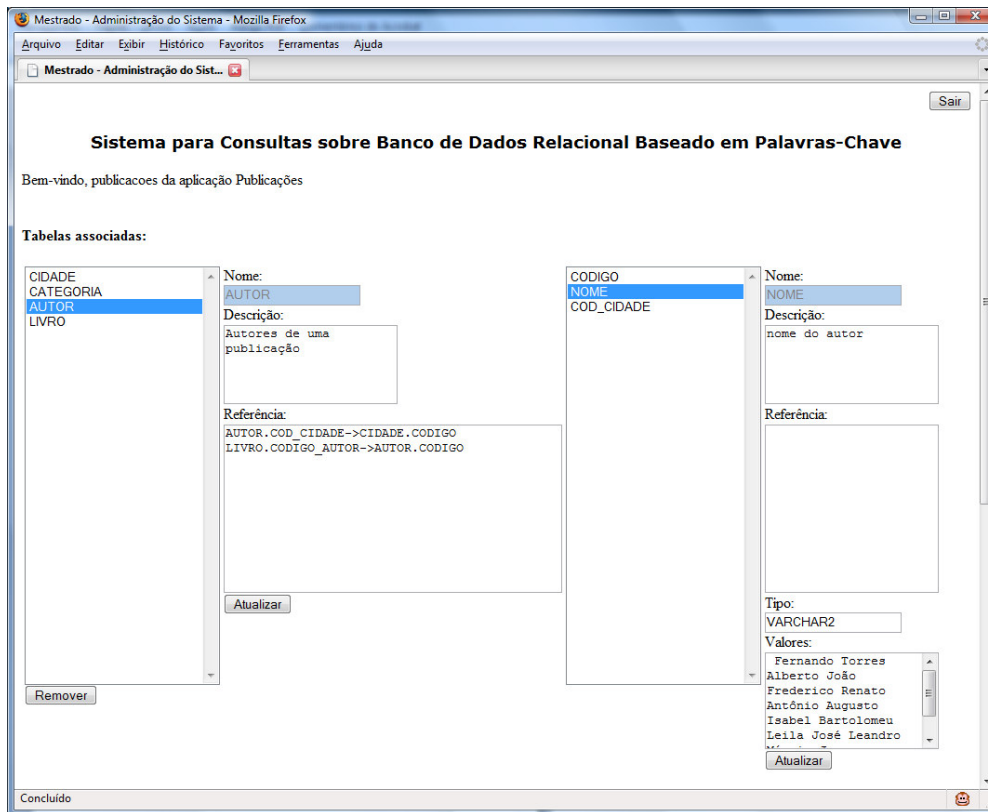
Mestrado - Administração do Sistema - Mozilla Firefox

Arquivo Editar Exibir Histórico Favoritos Ferramentas Ajuda

Mestrado - Administração do Sist...

Sair

Sistema para Consultas sobre Banco de Dados Relacional Baseado em Palavras-Chave

Bem-vindo, publicacoes da aplicação Publicações

Tabelas associadas:

CIDADE
CATEGORIA
AUTOR
LIVRO

Remover

Nome:
AUTOR
Descrição:
Autores de uma publicação
Referência:
AUTOR.COD_CIDADE->CIDADE.CODIGO
LIVRO.CODIGO_AUTOR->AUTOR.CODIGO

Atualizar

CODIGO
NOME
COD_CIDADE

Nome:
NOME
Descrição:
nome do autor
Referência:

Tipo:
VARCHAR2
Valores:
Fernando Torres
Alberto João
Frederico Renato
Antônio Augusto
Isabel Bartolomeu
Leila José Leandro
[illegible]

Atualizar

Concluído